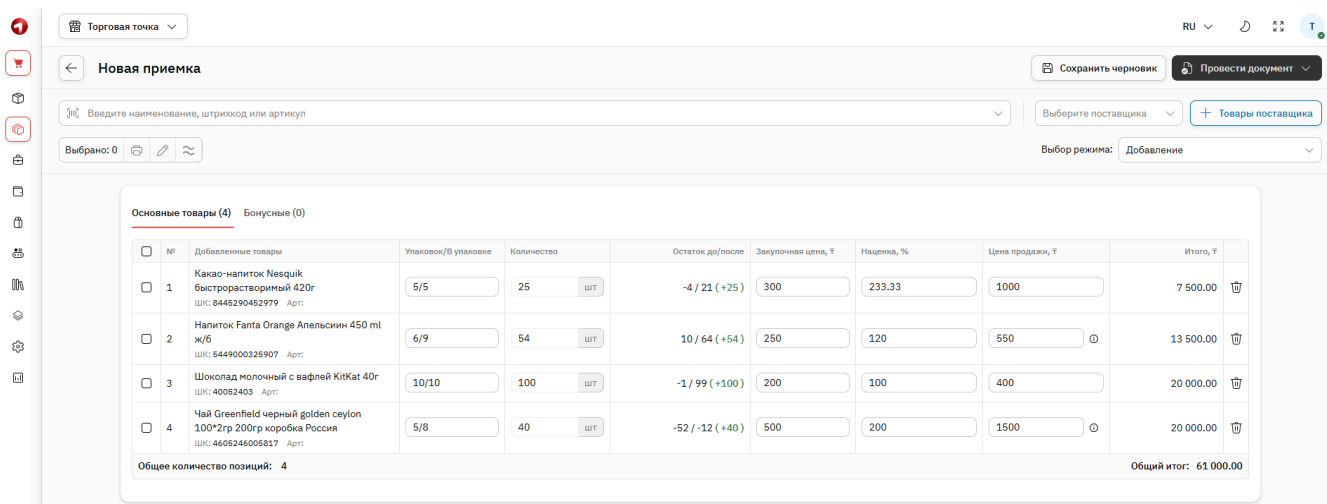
Торговая точка

RU

T

Новая приемка

Сохранить черновик

Провести документ

Введите наименование, штрихкод или артикул

Выберите поставщика

+ Товары поставщика

Выбрано: 0

Выбор режима: Добавление

Основные товары (4)

Бонусные (0)

| | № | Добавленные товары | Упаковок/В упаковке | Количество | Остаток до/после | Закупочная цена, ₸ | Наценка, % | Цена продажи, ₸ | Итого, ₸ |
|---|---|---|---|---|---|---|---|---|---|
| | 1 | Какао-напиток Nesquik быстрорастворимый 420г ШК: 8445290452979 Арт: | 5/5 | 25 шт | -4 / 21 ( +25 ) | 300 | 233.33 | 1000 | 7 500.00 |
| | 2 | Напиток Fanta Orange Апельсиин 450 ml ж/б ШК: 5449000325907 Арт: | 6/9 | 54 шт | 10 / 64 ( +54 ) | 250 | 120 | 550 | 13 500.00 |
| | 3 | Шоколад молочный с вафлей KitKat 40г ШК: 40052403 Арт: | 10/10 | 100 шт | -1 / 99 ( +100 ) | 200 | 100 | 400 | 20 000.00 |
| | 4 | Чай Greenfield черный golden ceylon 100*2гр 200гр коробка Россия ШК: 4605246005817 Арт: | 5/8 | 40 шт | -52 / -12 ( +40 ) | 500 | 200 | 1500 | 20 000.00 |

Общее количество позиций: 4

Общий итог: 61 000.00